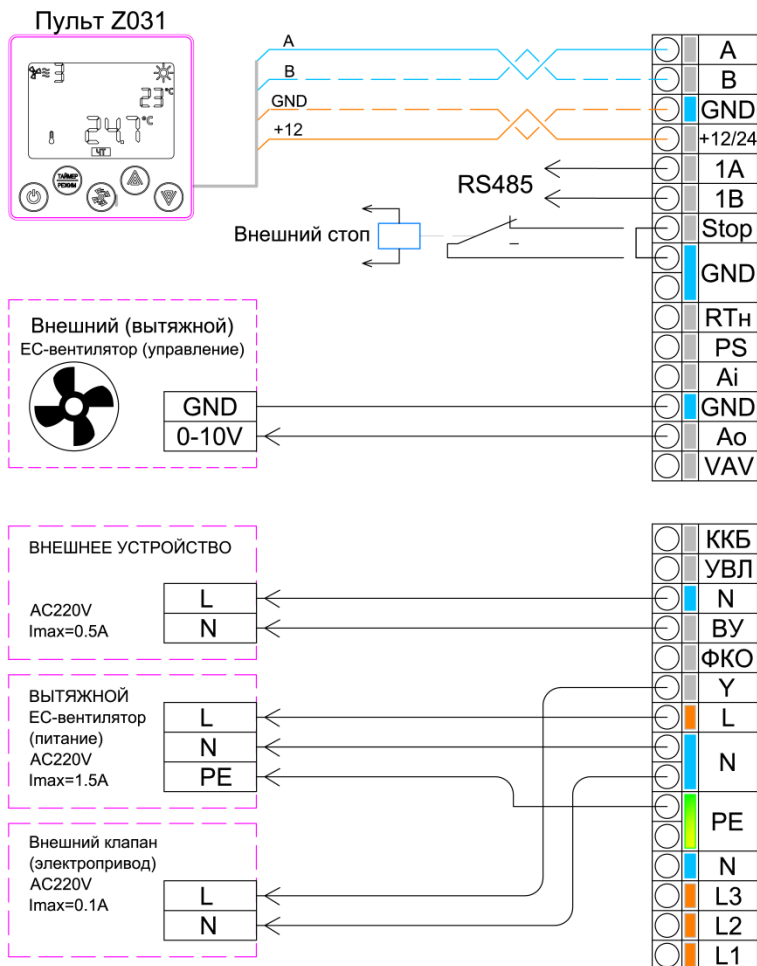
Пульт Z031

23°C
24.7°C
ЧТ
ТАЙМЕР РЕЖИМ

A
B
GND
+12

RS485

Внешний стоп

| A |
|---|
| B |
| GND |
| +12/24 |
| 1A |
| 1B |
| Stop |
| GND |
| RTн |
| PS |
| Ai |
| GND |
| Ao |
| VAV |

Внешний (вытяжной) EC-вентилятор (управление)

| GND |
|---|
| 0-10V |

ВНЕШНЕЕ УСТРОЙСТВО

AC220V
Imax=0.5A

| L |
|---|
| N |

ВЫТЯЖНОЙ EC-вентилятор (питание) AC220V Imax=1.5A

| L |
|---|
| N |
| PE |

Внешний клапан (электропривод) AC220V Imax=0.1A

| L |
|---|
| N |

| ККБ |
|---|
| УВЛ |
| N |
| ВУ |
| ФКО |
| Y |
| L |
| N |
| PE |
| N |
| L3 |
| L2 |
| L1 |